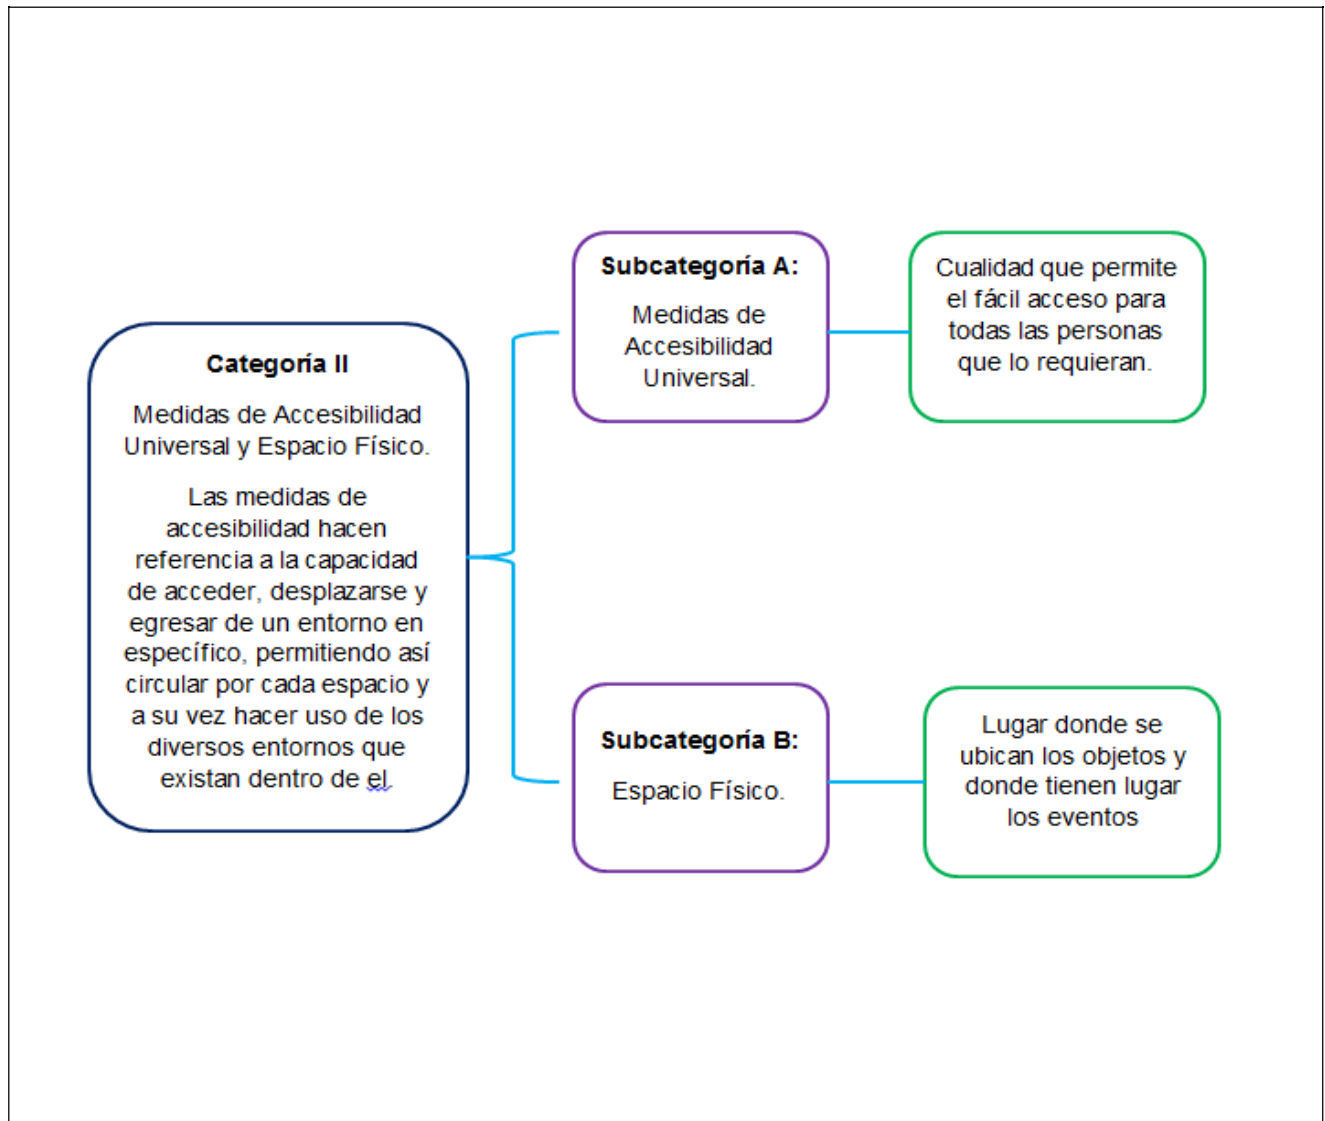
Categoría II

Medidas de Accesibilidad Universal y Espacio Físico.

Las medidas de accesibilidad hacen referencia a la capacidad de acceder, desplazarse y egresar de un entorno en específico, permitiendo así circular por cada espacio y a su vez hacer uso de los diversos entornos que existan dentro de el.

Subcategoría A:

Medidas de Accesibilidad Universal.

Cualidad que permite el fácil acceso para todas las personas que lo requieran.

Subcategoría B:

Espacio Físico.

Lugar donde se ubican los objetos y donde tienen lugar los eventos